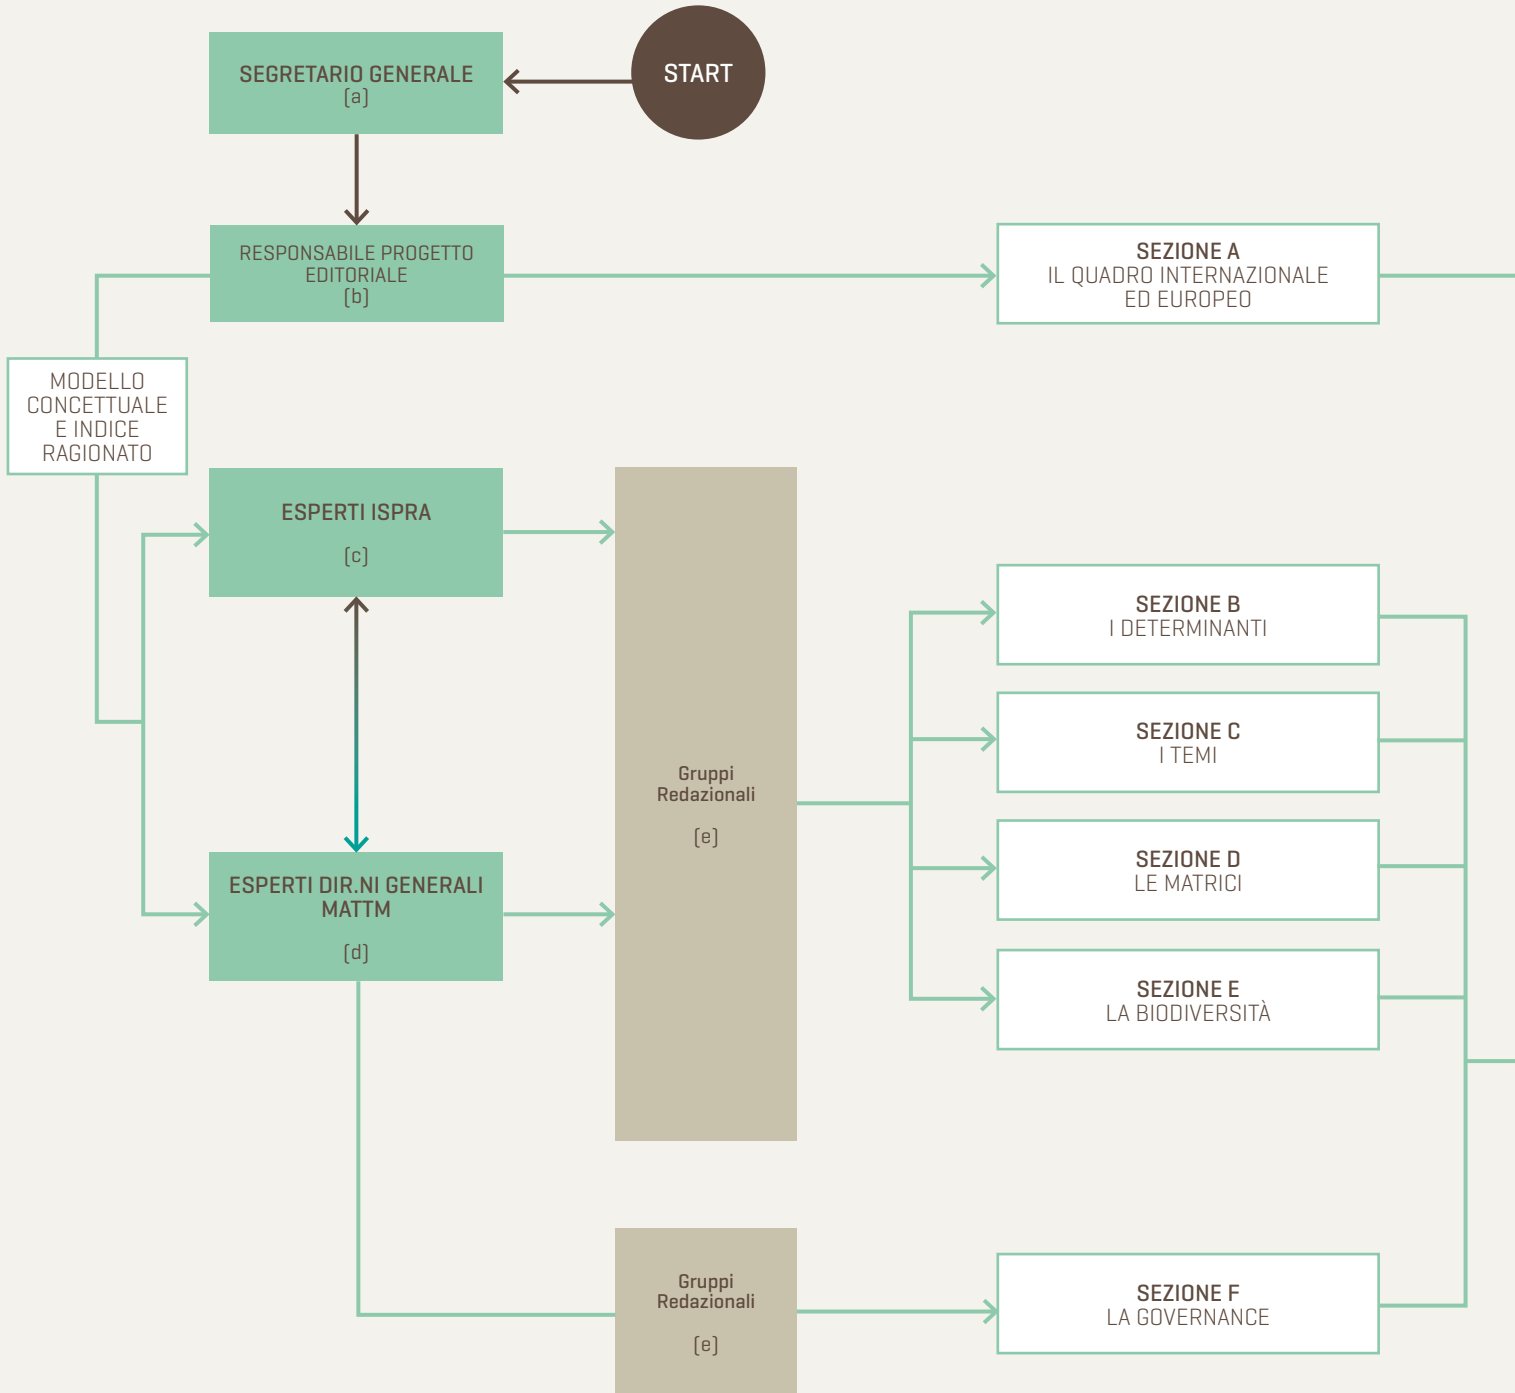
START

SEGRETARIO GENERALE
[a]

RESPONSABILE PROGETTO EDITORIALE
[b]

SEZIONE A
IL QUADRO INTERNAZIONALE ED EUROPEO

MODELLO CONCETTUALE E INDICE RAGIONATO

ESPERTI ISPRA
[c]

Gruppi Redazionali
[e]

SEZIONE B
I DETERMINANTI

SEZIONE C
I TEMI

SEZIONE D
LE MATRICI

SEZIONE E
LA BIODIVERSITÀ

ESPERTI DIR.NI GENERALI MATTM
[d]

Gruppi Redazionali
[e]

SEZIONE F
LA GOVERNANCE